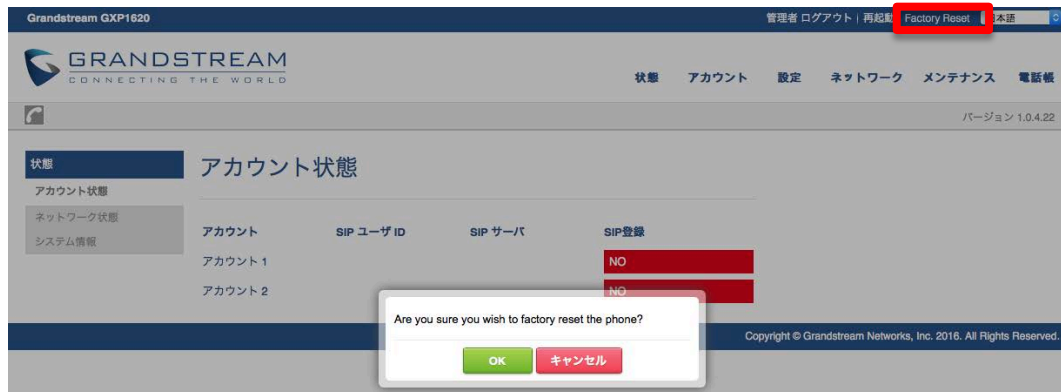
Grandstream GXP1620

管理者 ログアウト | 再起動 Factory Reset 本語

GRANDSTREAM
CONNECTING THE WORLD

状態 アカウント 設定 ネットワーク メンテナンス 電話帳

バージョン 1.0.4.22

状態
アカウント状態
ネットワーク状態
システム情報

アカウント状態

| アカウント | SIP ユーザ ID | SIP サーバ | SIP登録 |
|---|---|---|---|
| アカウント 1 | | | NO |
| アカウント 2 | | | NO |

Are you sure you wish to factory reset the phone?

OK キャンセル

Copyright © Grandstream Networks, Inc. 2016. All Rights Reserved.